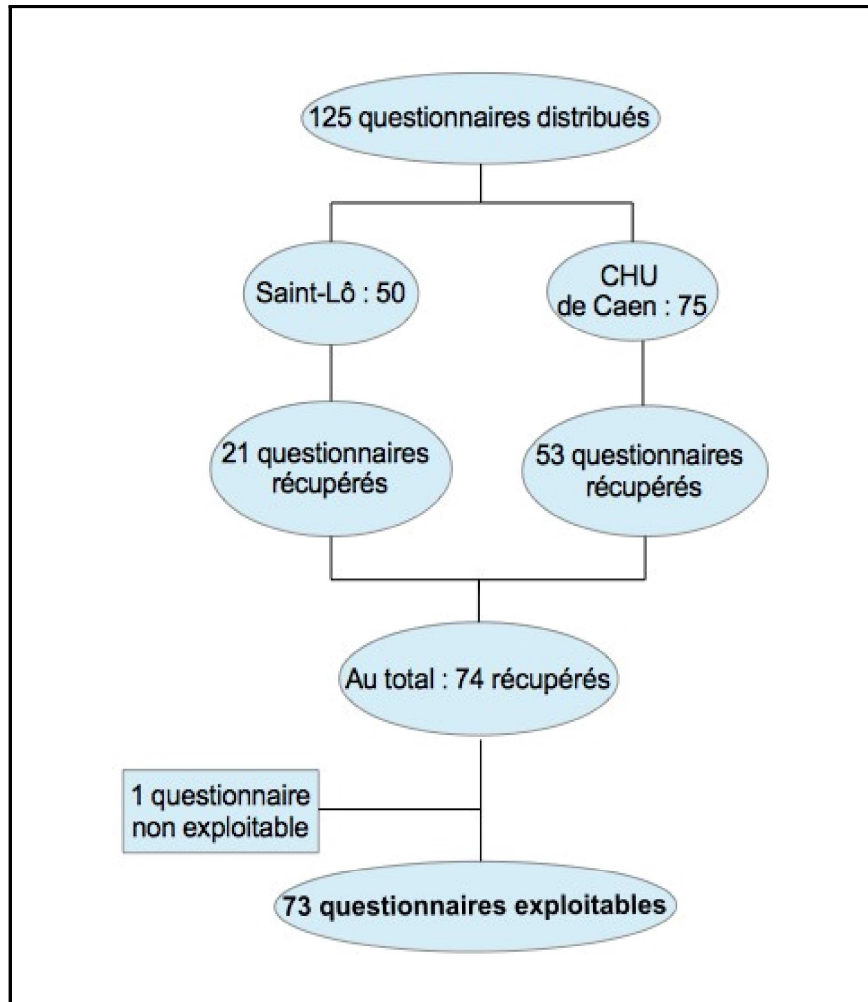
125 questionnaires distribués

Saint-Lô : 50

CHU de Caen : 75

21 questionnaires récupérés

53 questionnaires récupérés

Au total : 74 récupérés

1 questionnaire non exploitable

73 questionnaires exploitables